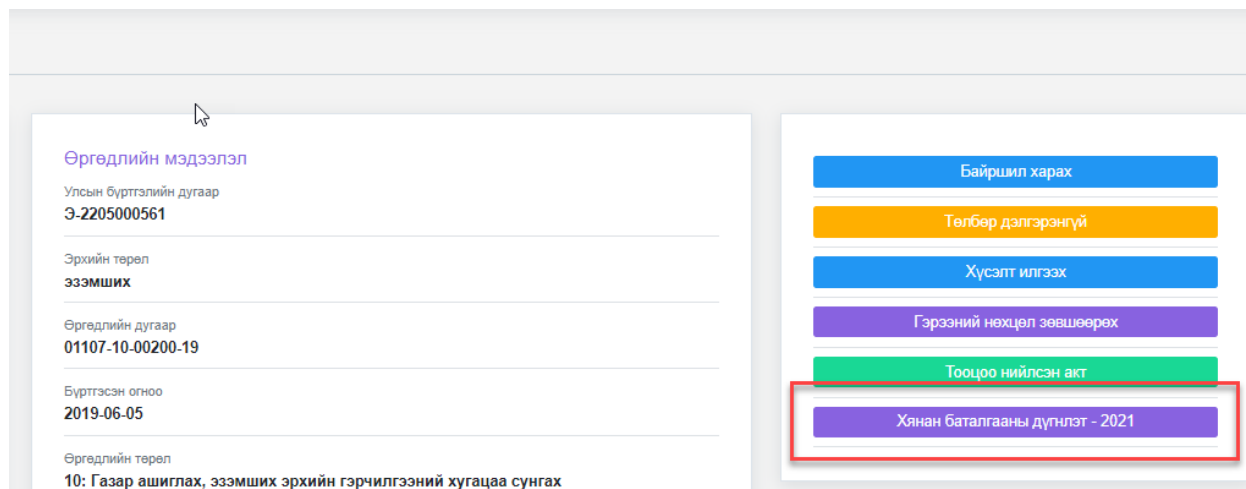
Өргөдлийн мэдээлэл

Улсын бүртгэлийн дугаар
Э-2205000561

Эрхийн төрөл
эзэмших

Өргөдлийн дугаар
01107-10-00200-19

Бүртгэсэн огноо
2019-06-05

Өргөдлийн төрөл
10: Газар ашиглах, эзэмших эрхийн гэрчилгээний хугацаа сунгах

Байршил харах

Төлбөр дэлгэрэнгүй

Хүсэлт илгээх

Гэрээний нөхцөл зөвшөөрөх

Тооцоо нийлсэн акт

Хянан баталгааны дүгнэлт - 2021